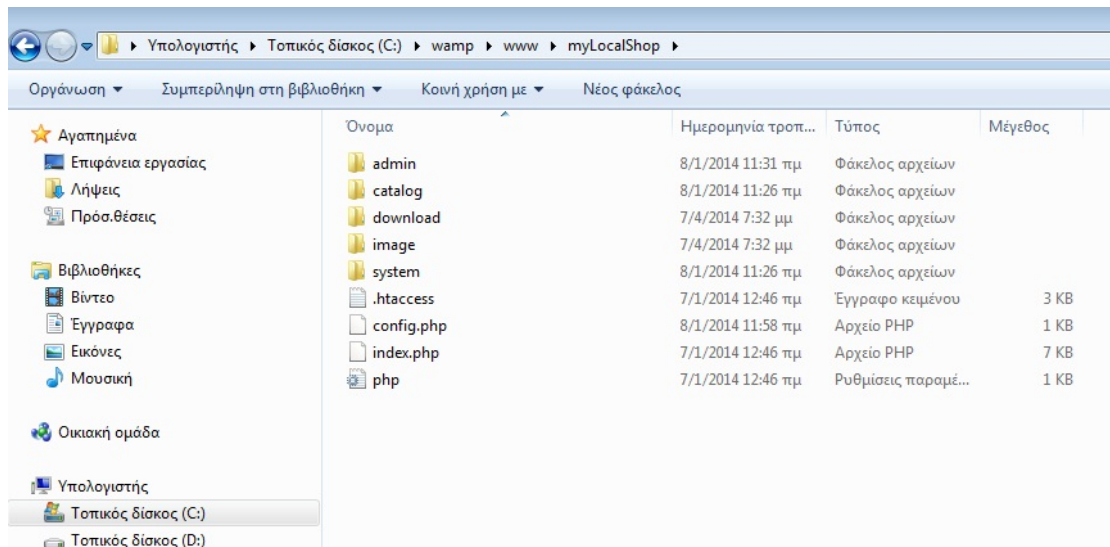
▸ Υπολογιστής ▸ Τοπικός δίσκος (C:) ▸ wamp ▸ www ▸ myLocalShop ▸

Οργάνωση ▾ Συμπερίληψη στη βιβλιοθήκη ▾ Κοινή χρήση με ▾ Νέος φάκελος

Αγαπημένα
Επιφάνεια εργασίας
Λήψεις
Πρόσ.θέσεις

Βιβλιοθήκες
Βίντεο
Έγγραφα
Εικόνες
Μουσική

Οικιακή ομάδα

Υπολογιστής
Τοπικός δίσκος (C:)
Τοπικός δίσκος (D:)

| Όνομα | Ημερομηνία τροπ... | Τύπος | Μέγεθος |
|---|---|---|---|
| admin | 8/1/2014 11:31 πμ | Φάκελος αρχείων | |
| catalog | 8/1/2014 11:26 πμ | Φάκελος αρχείων | |
| download | 7/4/2014 7:32 μμ | Φάκελος αρχείων | |
| image | 7/4/2014 7:32 μμ | Φάκελος αρχείων | |
| system | 8/1/2014 11:26 πμ | Φάκελος αρχείων | |
| .htaccess | 7/1/2014 12:46 πμ | Έγγραφο κειμένου | 3 KB |
| config.php | 8/1/2014 11:58 πμ | Αρχείο PHP | 1 KB |
| index.php | 7/1/2014 12:46 πμ | Αρχείο PHP | 7 KB |
| php | 7/1/2014 12:46 πμ | Ρυθμίσεις παραμέ... | 1 KB |